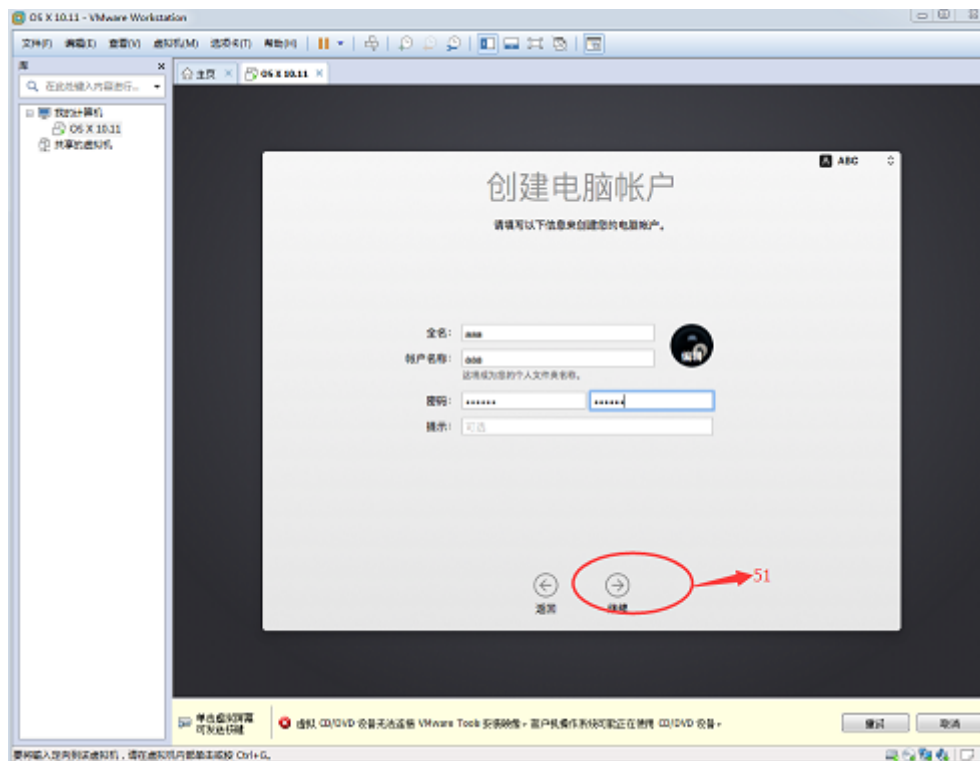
OS X 10.11 - VMware Workstation

文件(F) 编辑(E) 查看(V) 虚拟机(M) 选项卡(T) 帮助(H)

库

在此处键入内容进行...

我的计算机
OS X 10.11
共享的虚拟机

主页
OS X 10.11

ABC

创建电脑帐户

请填写以下信息来创建您的电脑帐户。

全名: aaa

帐户名称: aaa

这将成为您的个人文件夹名称。

密码: •••••• ••••••

提示: 可选

编辑

返回

继续

51

单击虚拟屏幕可发送按键

虚拟 CD/DVD 设备无法连接 VMware Tools 安装映像，客户机操作系统可能正在使用 CD/DVD 设备。

确定

取消

要将输入定向到该虚拟机，请在虚拟机内部单击或按 Ctrl+G。